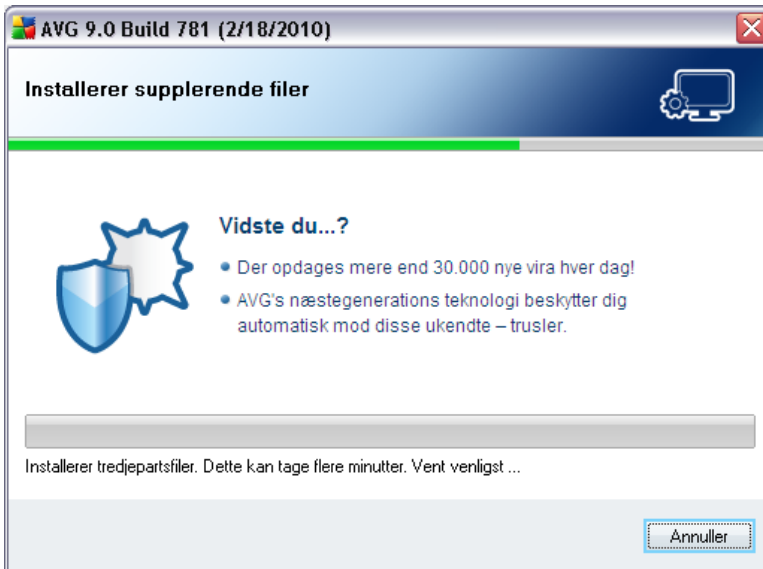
AVG 9.0 Build 781 (2/18/2010)

Installerer supplerende filer

Vidste du...?

• Der opdages mere end 30.000 nye vira hver dag!

• AVG's næstegenerations teknologi beskytter dig automatisk mod disse ukendte – trusler.

Installerer tredjepartsfiler. Dette kan tage flere minutter. Vent venligst ...

Annuller